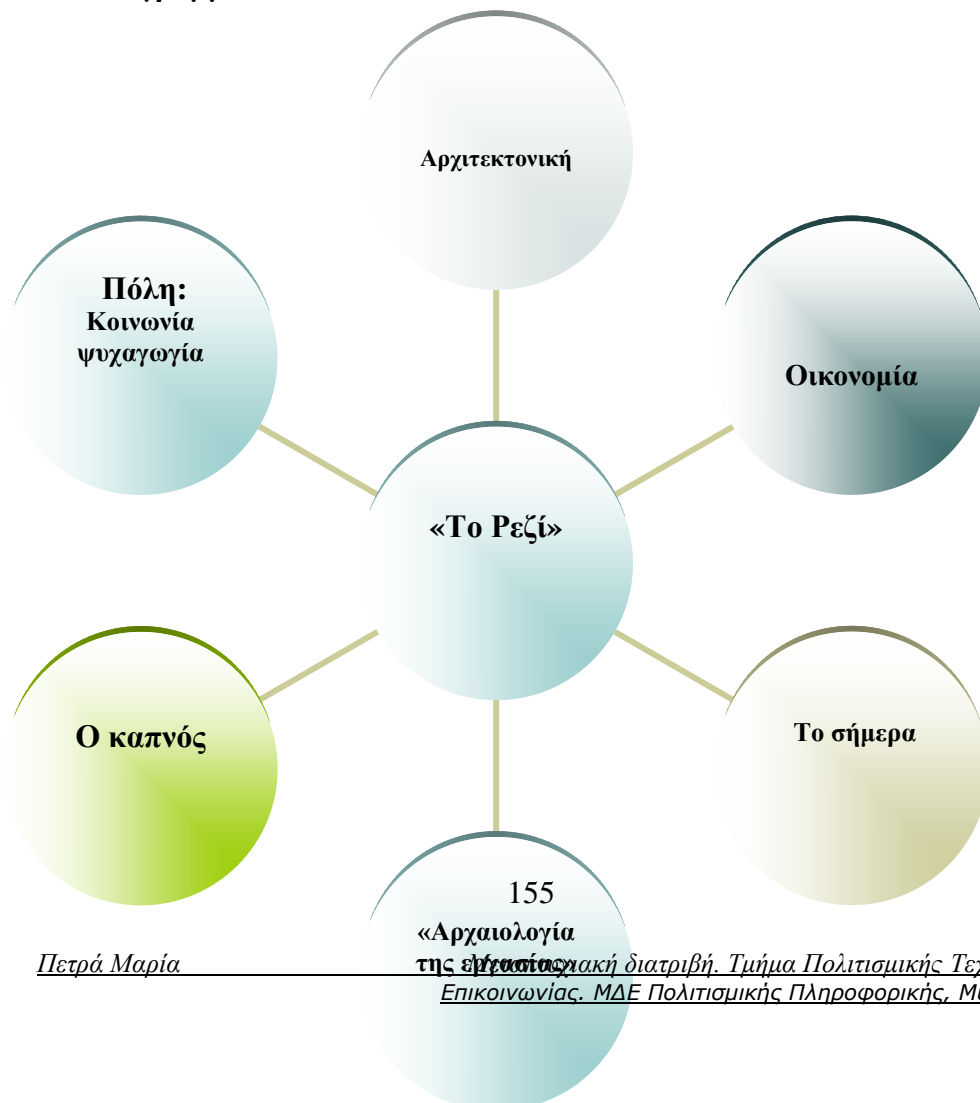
Αρχιτεκτονική

Πόλη:
Κοινωνία
ψυχαγωγία

Οικονομία

«Το Ρεζί»

Ο καπνός

Το σήμερα

155

«Αρχαιολογία της εργασίας»

Πετρά Μαρία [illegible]ακή διατριβή. Τμήμα Πολιτισμικής Τε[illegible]
Επικοινωνίας. ΜΔΕ Πολιτισμικής Πληροφορικής, Μ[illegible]